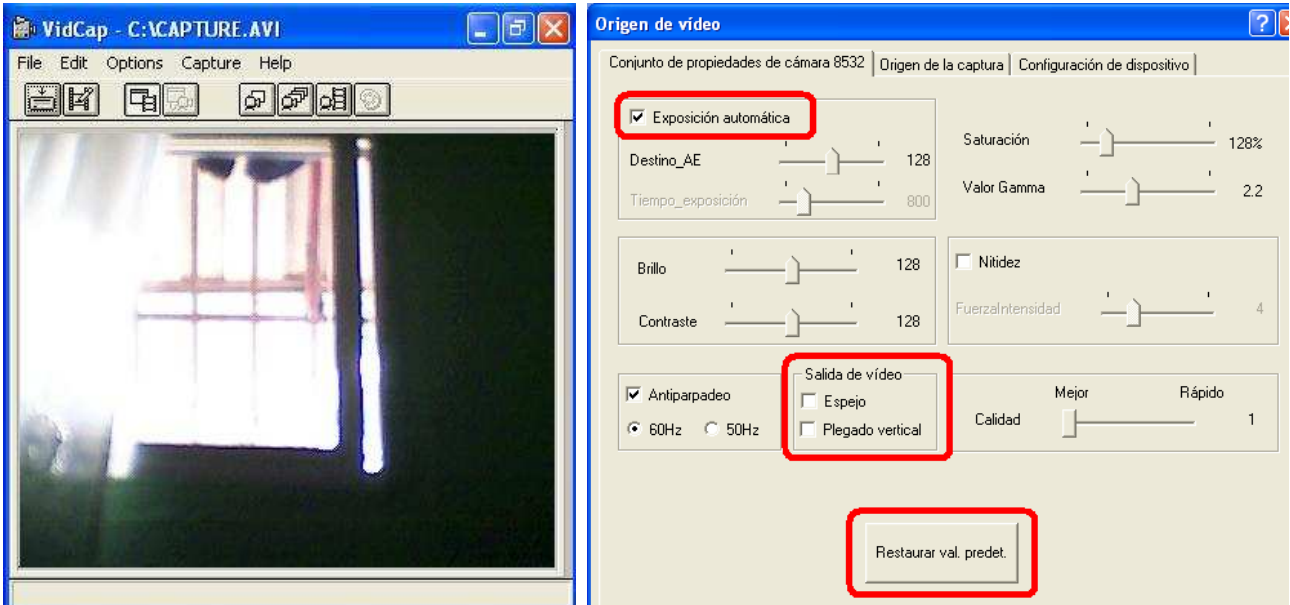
VidCap - C:\CAPTURE.AVI

File Edit Options Capture Help

Origen de vídeo

Conjunto de propiedades de cámara 8532 | Origen de la captura | Configuración de dispositivo

☑ Exposición automática

Destino_AE 128

Tiempo_exposición 800

Saturación 128%

Valor Gamma 2.2

Brillo 128

Contraste 128

☐ Nitidez

FuerzaIntensidad 4

☑ Antiparpadeo

◉ 60Hz ○ 50Hz

Salida de vídeo

☐ Espejo

☐ Plegado vertical

Mejor Rápido

Calidad 1

Restaurar val. predet.